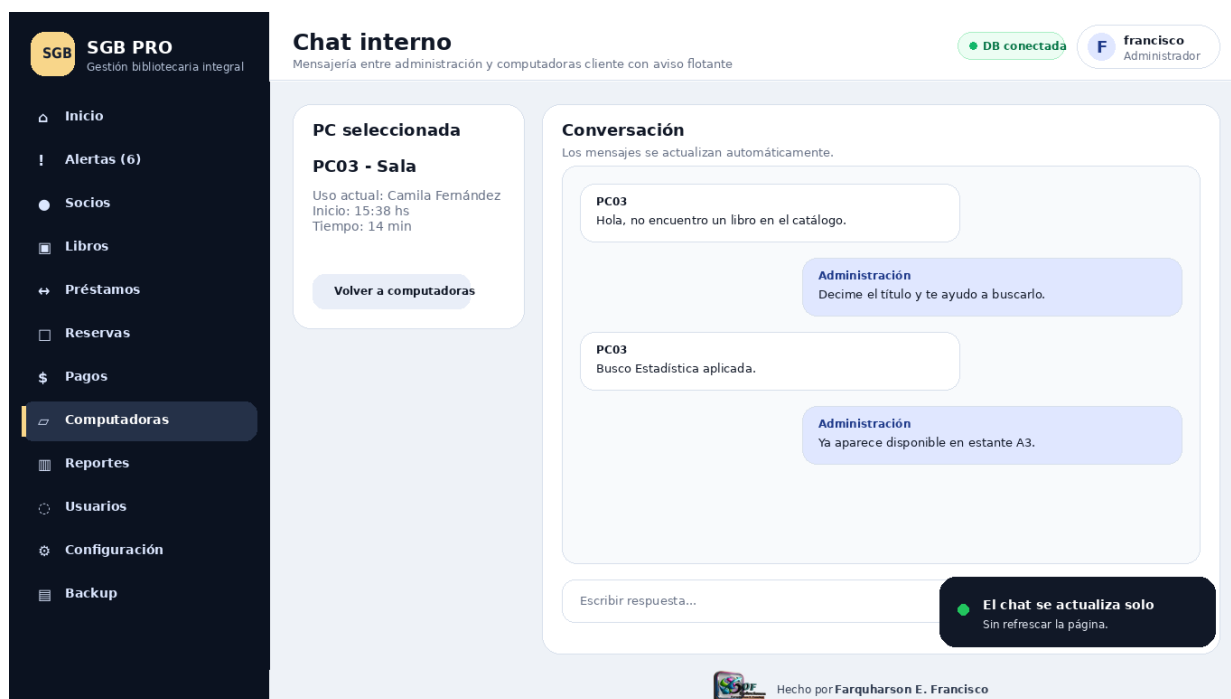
SGB SGB PRO
Gestión bibliotecaria integral

Inicio
Alertas (6)
Socios
Libros
Préstamos
Reservas
Pagos
Computadoras
Reportes
Usuarios
Configuración
Backup

Chat interno
Mensajería entre administración y computadoras cliente con aviso flotante

DB conectada
F francisco
Administrador

PC seleccionada
PC03 - Sala
Uso actual: Camila Fernández
Inicio: 15:38 hs
Tiempo: 14 min

Volver a computadoras

Conversación
Los mensajes se actualizan automáticamente.

PC03
Hola, no encuentro un libro en el catálogo.

Administración
Decime el título y te ayudo a buscarlo.

PC03
Busco Estadística aplicada.

Administración
Ya aparece disponible en estante A3.

Escribir respuesta...

El chat se actualiza solo
Sin refrescar la página.

Hecho por Farquharson E. Francisco